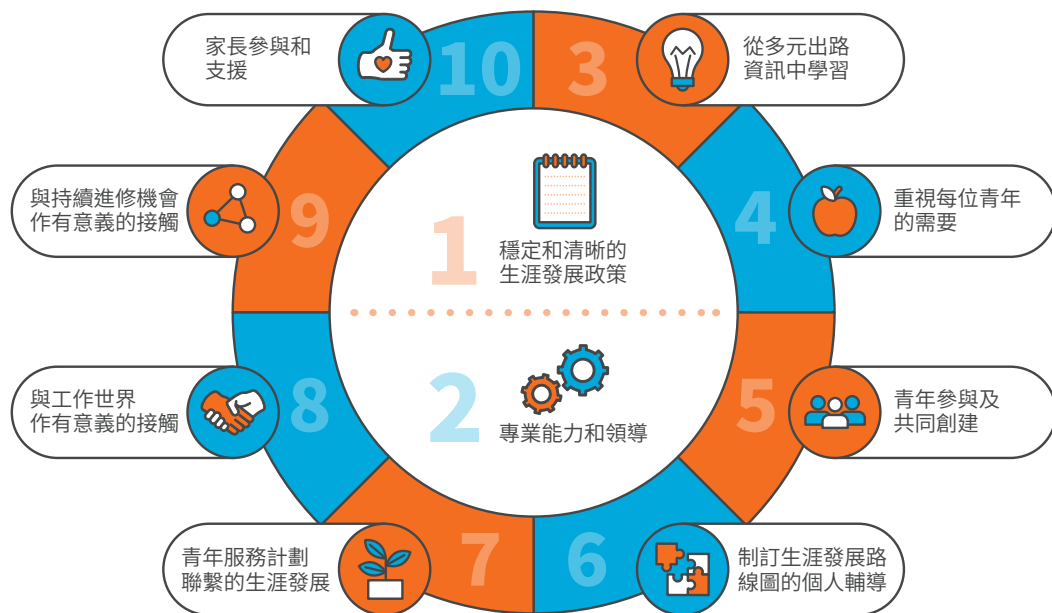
10
家長參與和支援

3
從多元出路資訊中學習

9
與持續進修機會作有意義的接觸

4
重視每位青年的需要

1
穩定和清晰的生涯發展政策

2
專業能力和領導

8
與工作世界作有意義的接觸

5
青年參與及共同創建

7
青年服務計劃聯繫的生涯發展

6
制訂生涯發展路線圖的個人輔導